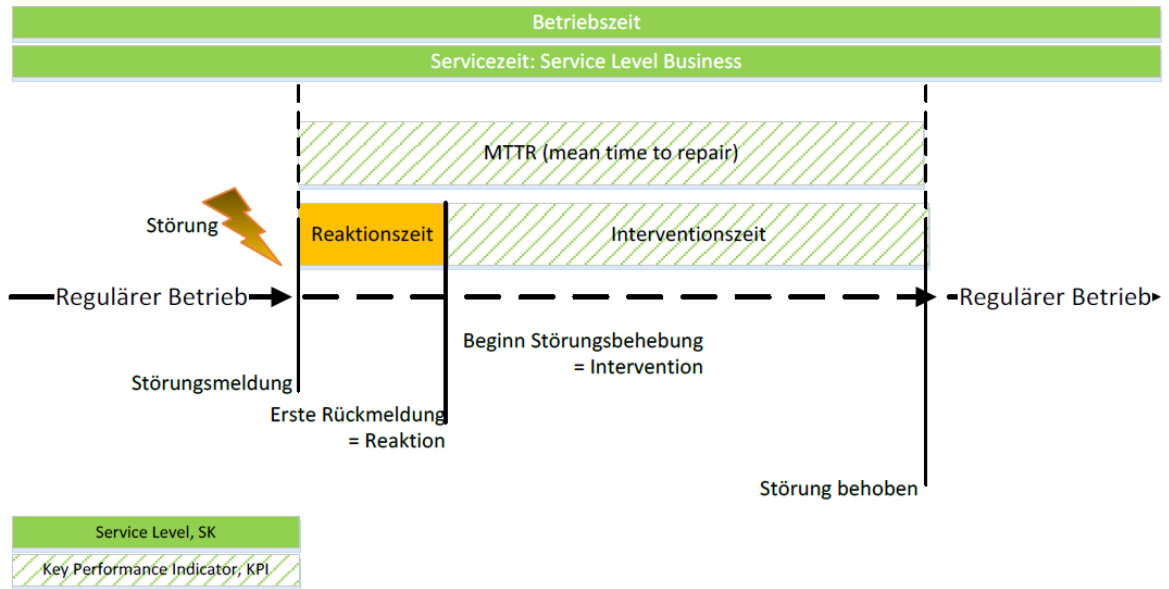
Betriebszeit

Servicezeit: Service Level Business

MTTR (mean time to repair)

Störung

Reaktionszeit

Interventionszeit

Regulärer Betrieb

Regulärer Betrieb

Beginn Störungsbehebung
= Intervention

Störungsmeldung

Erste Rückmeldung
= Reaktion

Störung behoben

Service Level, SK

Key Performance Indicator, KPI